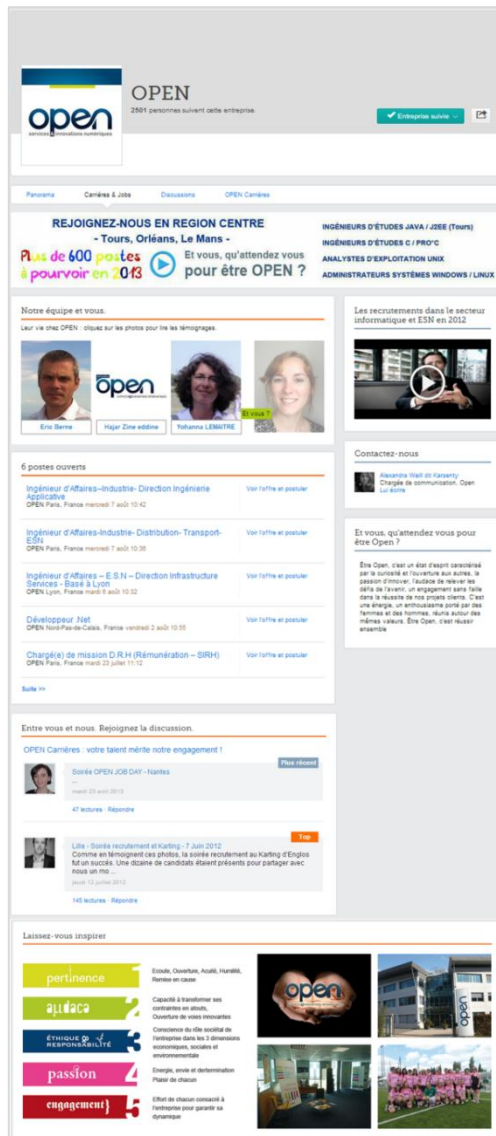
open
services & innovations numériques

OPEN
2501 personnes suivent cette entreprise.

Entreprise suivie

Panorama   Carrières & Jobs   Discussions   OPEN Carrières

REJOIGNEZ-NOUS EN REGION CENTRE
- Tours, Orléans, Le Mans -
Plus de 600 postes à pourvoir en 2013
Et vous, qu'attendez vous pour être OPEN ?

INGÉNIEURS D'ÉTUDES JAVA / J2EE (Tours)
INGÉNIEURS D'ÉTUDES C / PRO*C
ANALYSTES D'EXPLOITATION UNIX
ADMINISTRATEURS SYSTÈMES WINDOWS / LINUX

Notre équipe et vous.
Leur vie chez OPEN : cliquez sur les photos pour lire les témoignages.

Eric Berne   Hajar Zine eddine   Yohanna LEMAITRE   Et vous ?

Les recrutements dans le secteur informatique et ESN en 2012

6 postes ouverts

Ingénieur d'Affaires–Industrie- Direction Ingénierie Applicative
OPEN Paris, France mercredi 7 août 10:42
Voir l'offre et postuler

Ingénieur d'Affaires-Industrie- Distribution- Transport-ESN
OPEN Paris, France mercredi 7 août 10:36
Voir l'offre et postuler

Ingénieur d'Affaires – E.S.N – Direction Infrastructure Services - Basé à Lyon
OPEN Lyon, France mardi 6 août 10:32
Voir l'offre et postuler

Développeur .Net
OPEN Nord-Pas-de-Calais, France vendredi 2 août 10:55
Voir l'offre et postuler

Chargé(e) de mission D.R.H (Rémunération – SIRH)
OPEN Paris, France mardi 23 juillet 11:12
Voir l'offre et postuler

Suite >>

Contactez-nous
Alexandre Wall dit Karsenty
Chargée de communication, Open
Lui écrire

Et vous, qu'attendez vous pour être Open ?
Être Open, c'est un état d'esprit caractérisé par la curiosité et l'ouverture aux autres, la passion d'innover, l'audace de relever les défis de l'avenir, un engagement sans faille dans la réussite de nos projets clients. C'est une énergie, un enthousiasme porté par des femmes et des hommes, réunis autour des mêmes valeurs. Être Open, c'est réussir ensemble

Entre vous et nous. Rejoignez la discussion.
OPEN Carrières : votre talent mérite notre engagement !

Plus récent
Soirée OPEN JOB DAY - Nantes
...
mardi 23 avril 2013
47 lectures · Répondre

Top
Lille - Soirée recrutement et Karting - 7 Juin 2012
Comme en témoignent ces photos, la soirée recrutement au Karting d'Englos fut un succès. Une dizaine de candidats étaient présents pour partager avec nous un mo ...
jeudi 12 juillet 2012
145 lectures · Répondre

Laissez-vous inspirer

pertinence 1
Ecoute, Ouverture, Acuité, Humilité, Remise en cause

audace 2
Capacité à transformer ses contraintes en atouts, Ouverture de voies innovantes

ÉTHIQUE & RESPONSABILITÉ 3
Conscience du rôle sociétal de l'entreprise dans les 3 dimensions economiques, sociales et environnementale

passion 4
Energie, envie et determination Plaisir de chacun

engagement 5
Effort de chacun consacré à l'entreprise pour garantir sa dynamique

open
open